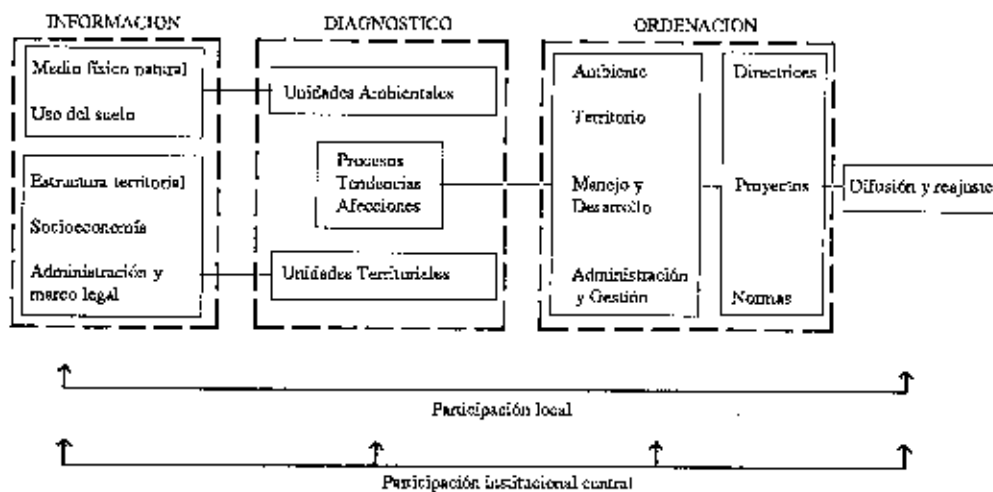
INFORMACION

Medio físico natural

Uso del suelo

Estructura territorial

Socioeconomía

Administración y marco legal

DIAGNOSTICO

Unidades Ambientales

Procesos
Tendencias
Afecciones

Unidades Territoriales

ORDENACION

Ambiente

Territorio

Manejo y Desarrollo

Administración y Gestión

Directrices

Proyectos

Normas

Difusión y reajuste

Participación local

Participación institucional central